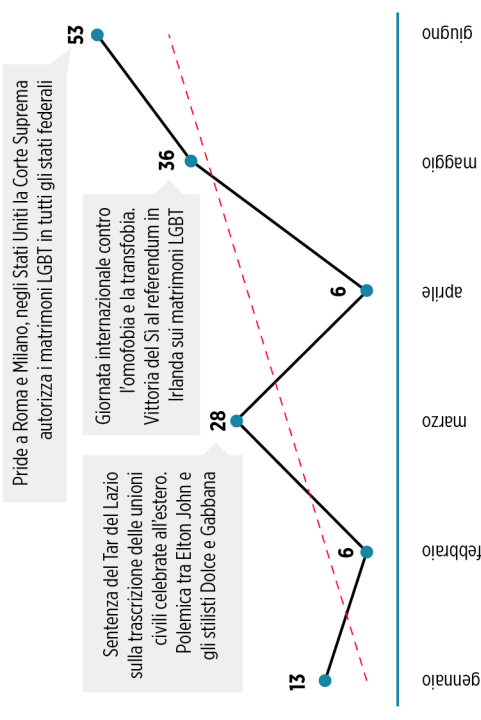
Pride a Roma e Milano, negli Stati Uniti la Corte Suprema autorizza i matrimoni LGBT in tutti gli stati federali

53

Giornata internazionale contro l'omofobia e la transfobia. Vittoria del Sì al referendum in Irlanda sui matrimoni LGBT

36

6

28

Sentenza del Tar del Lazio sulla trascrizione delle unioni civili celebrate all'estero. Polemica tra Elton John e gli stilisti Dolce e Gabbana

6

13

gennaio

febbraio

marzo

aprile

maggio

giugno